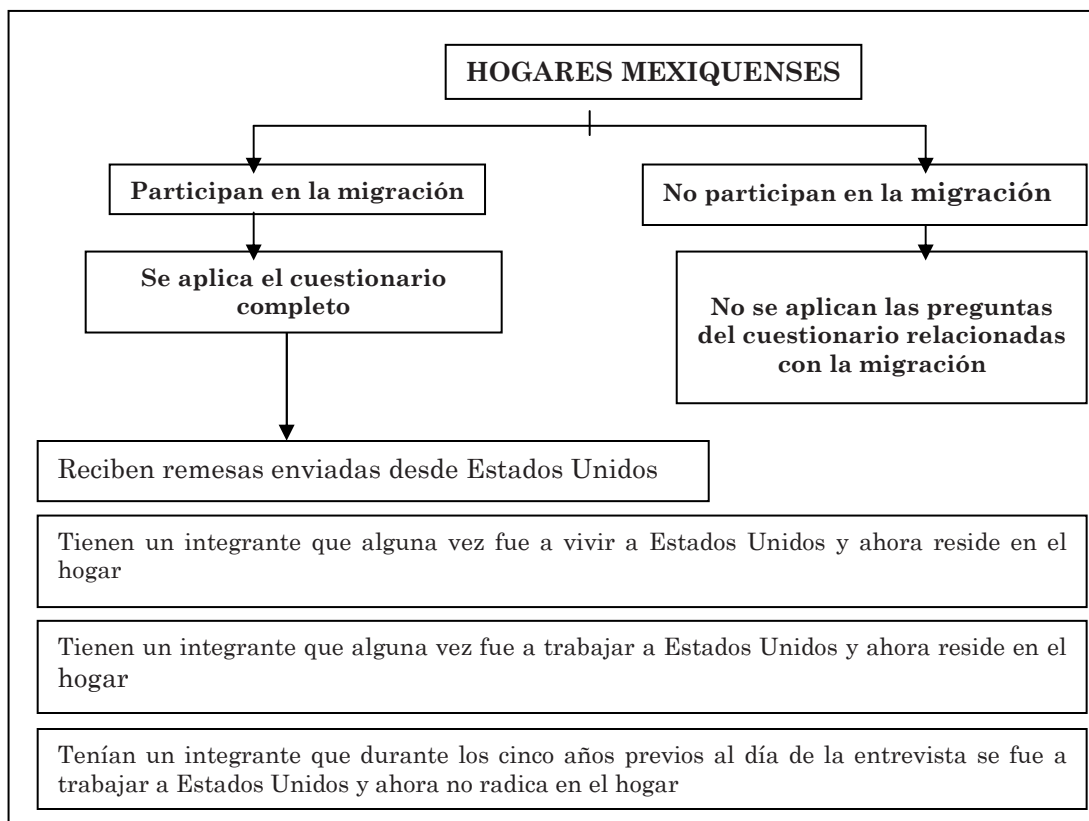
HOGARES MEXIQUENSES

Participan en la migración

No participan en la migración

Se aplica el cuestionario completo

No se aplican las preguntas del cuestionario relacionadas con la migración

Reciben remesas enviadas desde Estados Unidos

Tienen un integrante que alguna vez fue a vivir a Estados Unidos y ahora reside en el hogar

Tienen un integrante que alguna vez fue a trabajar a Estados Unidos y ahora reside en el hogar

Tenían un integrante que durante los cinco años previos al día de la entrevista se fue a trabajar a Estados Unidos y ahora no radica en el hogar